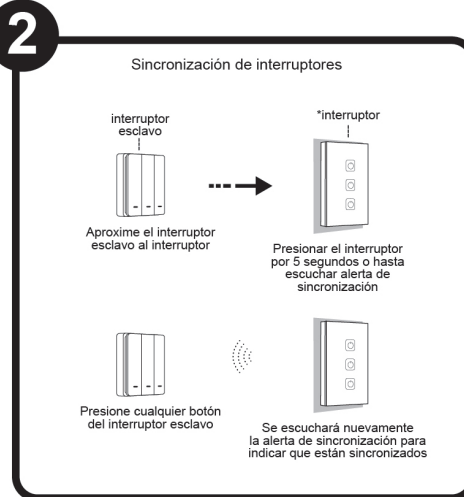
2

Sincronización de interruptores

interruptor esclavo

*interruptor

Aproxime el interruptor esclavo al interruptor

Presionar el interruptor por 5 segundos o hasta escuchar alerta de sincronización

Presione cualquier botón del interruptor esclavo

Se escuchará nuevamente la alerta de sincronización para indicar que están sincronizados